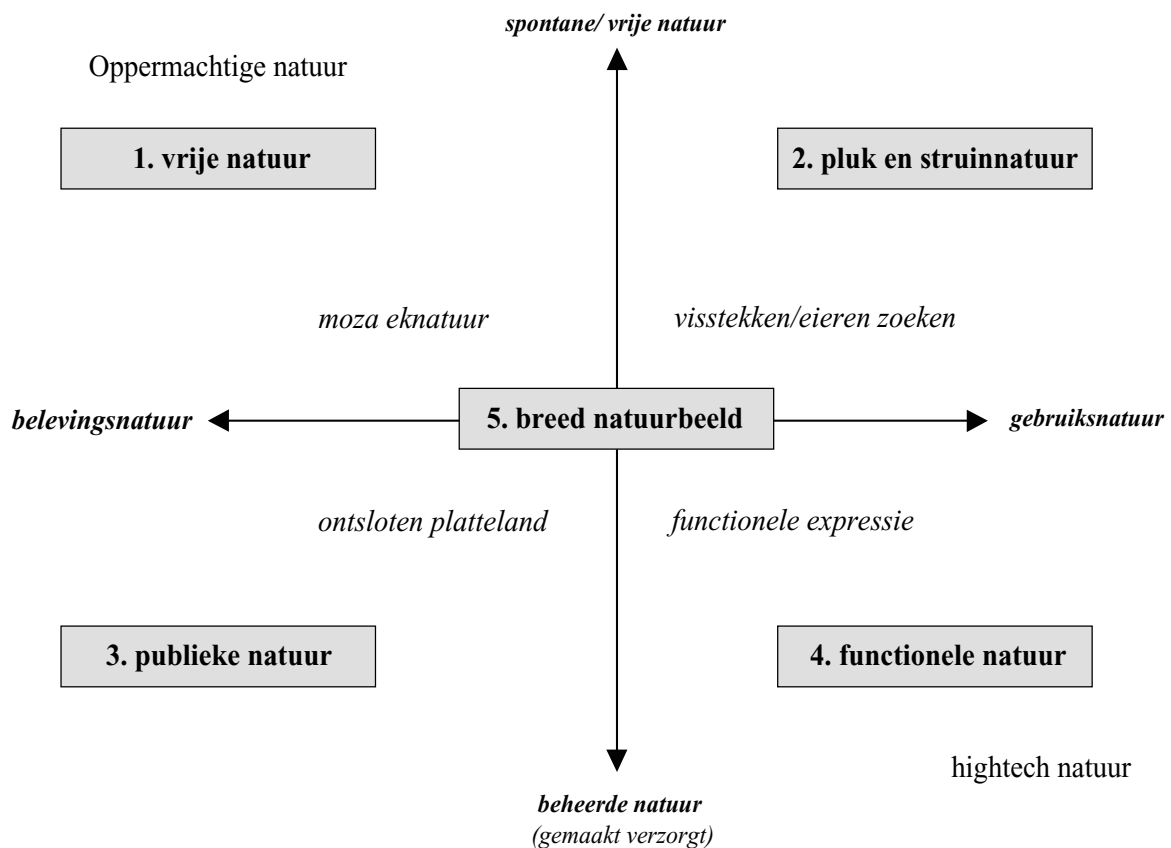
spontane/ vrije natuur

Oppermachtige natuur

1. vrije natuur

2. pluk en struinnatuur

moza eknatuur

visstekken/eieren zoeken

belevingsnatuur

5. breed natuurbeeld

gebruiksnatuur

ontsloten platteland

functionele expressie

3. publieke natuur

4. functionele natuur

hightech natuur

beheerde natuur
(gemaakt verzorgt)